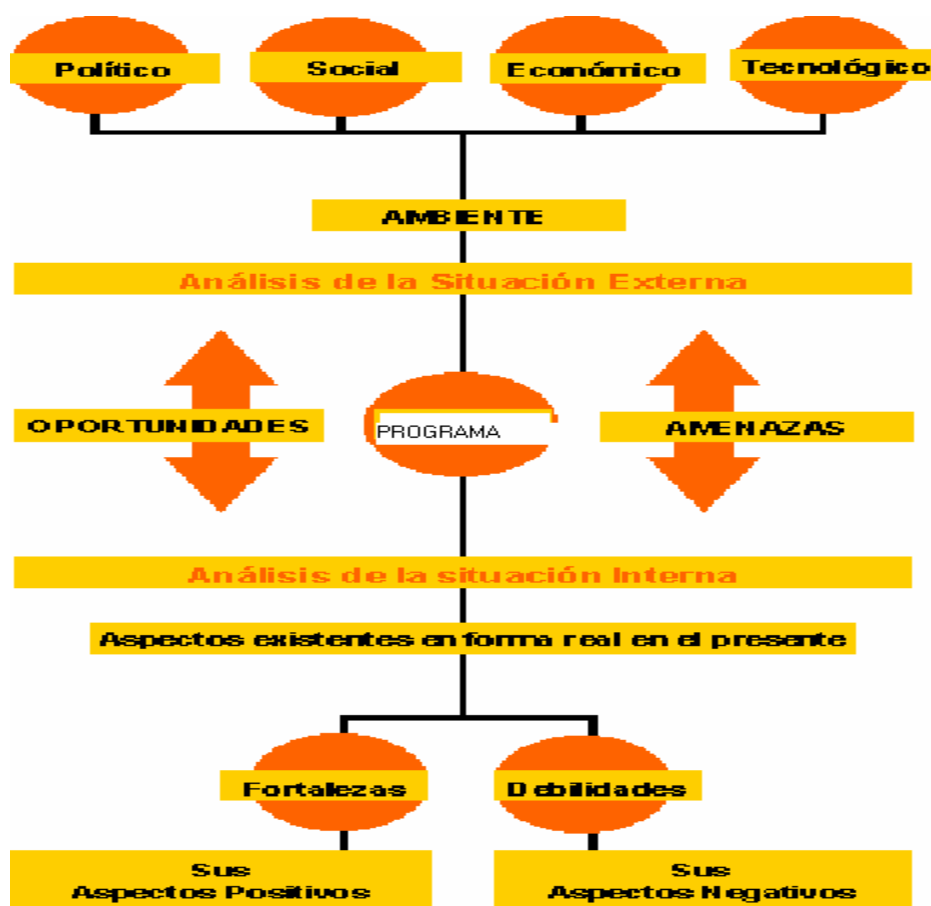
Político

Social

Económico

Tecnológico

AMBIENTE

Análisis de la Situación Externa

OPORTUNIDADES

PROGRAMA

AMENAZAS

Análisis de la situación Interna

Aspectos existentes en forma real en el presente

Fortalezas

Debilidades

Sus Aspectos Positivos

Sus Aspectos Negativos